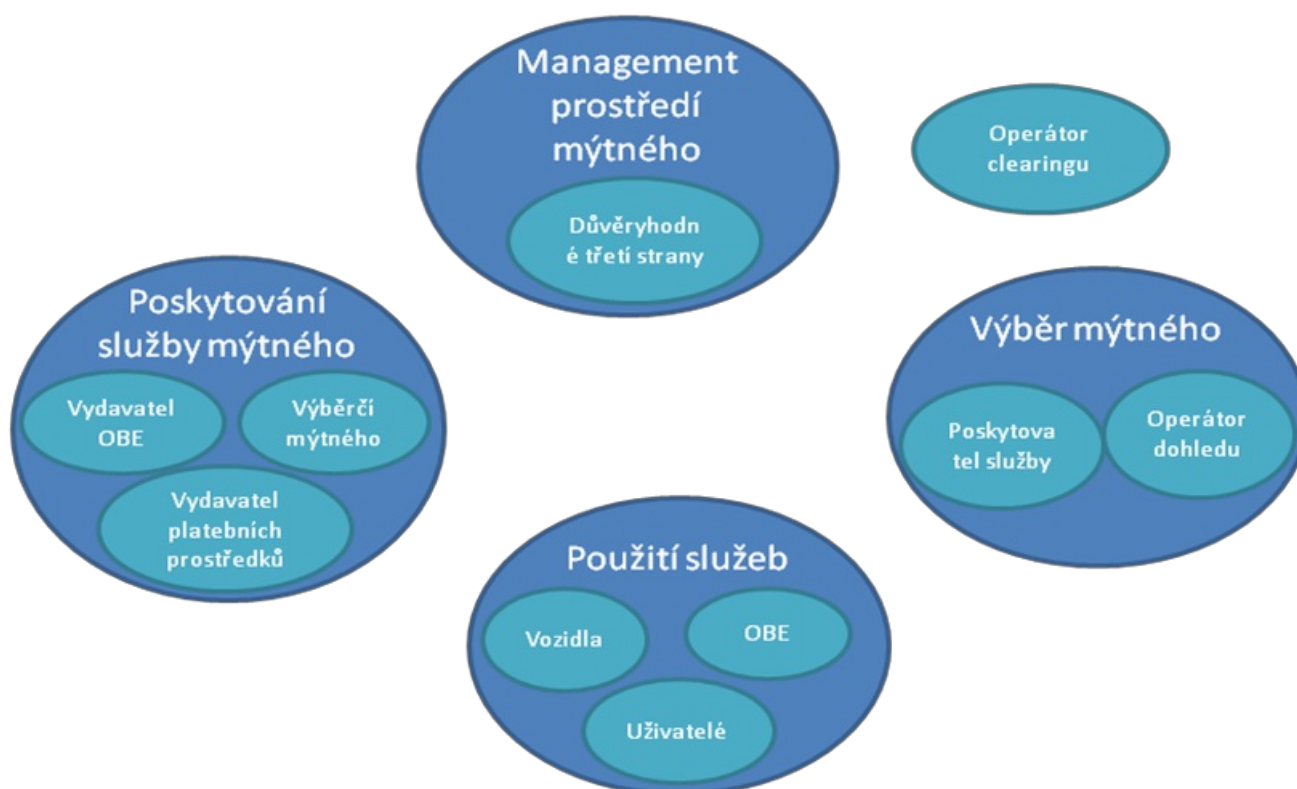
Management prostředí mýtného

Důvěryhodné třetí strany

Operátor clearingu

Poskytování služby mýtného

Vydavatel OBE

Výběrčí mýtného

Vydavatel platebních prostředků

Výběr mýtného

Poskytovatel služby

Operátor dohledu

Použití služeb

Vozidla

OBE

Uživatelé